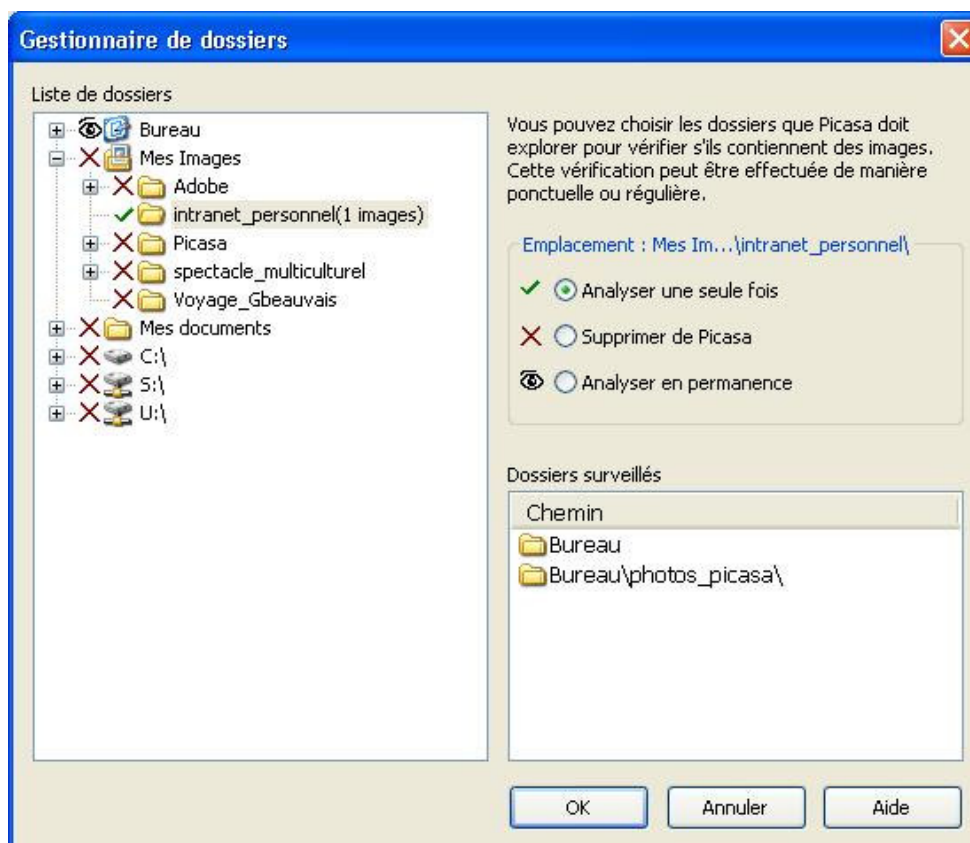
Gestionnaire de dossiers

Liste de dossiers

Bureau
Mes Images
Adobe
intranet_personnel(1 images)
Picasa
spectacle_multiculturel
Voyage_Gbeauvais
Mes documents
C:\
S:\
U:\

Vous pouvez choisir les dossiers que Picasa doit explorer pour vérifier s'ils contiennent des images. Cette vérification peut être effectuée de manière ponctuelle ou régulière.

Emplacement : Mes Im...\intranet_personnel\

Analyser une seule fois

Supprimer de Picasa

Analyser en permanence

Dossiers surveillés

| Chemin |
|---|
| Bureau |
| Bureau\photos_picasa\ |

OK
Annuler
Aide